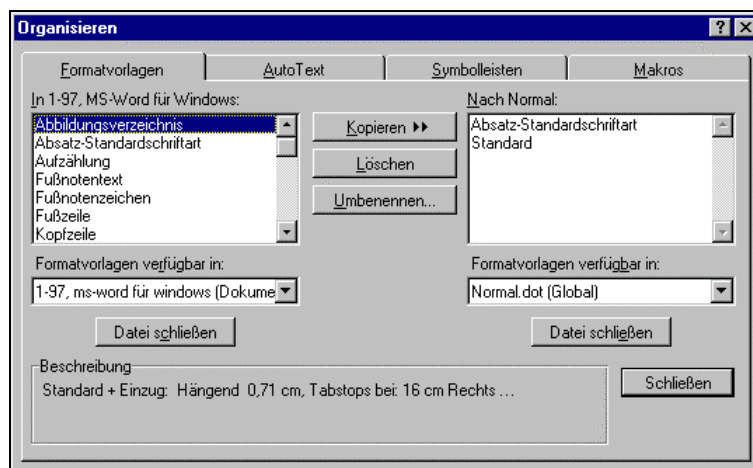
Organisieren

?

Formatvorlagen

AutoText

Symbolleisten

Makros

In 1-97, MS-Word für Windows:

Abbildungsverzeichnis
Absatz-Standardschriftart
Aufzählung
Fußnotentext
Fußnotenzeichen
Fußzeile
Kopfzeile

Kopieren ▸▸

Löschen

Umbenennen...

Nach Normal:

Absatz-Standardschriftart
Standard

Formatvorlagen verfügbar in:

1-97, ms-word für windows (Dokume

Formatvorlagen verfügbar in:

Normal.dot (Global)

Datei schließen

Datei schließen

Beschreibung

Standard + Einzug: Hängend 0,71 cm, Tabstops bei: 16 cm Rechts ...

Schließen